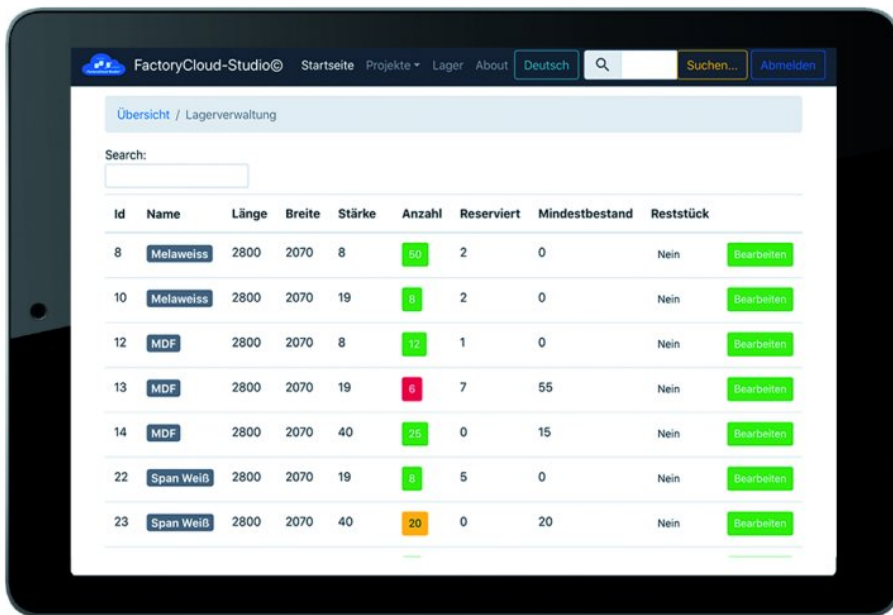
FactoryCloud-Studio© Startseite Projekte Lager About Deutsch Suchen... Abmelden

Übersicht / Lagerverwaltung

Search:

| Id | Name | Länge | Breite | Stärke | Anzahl | Reserviert | Mindestbestand | Reststück | |
|---|---|---|---|---|---|---|---|---|---|
| 8 | Melaweiss | 2800 | 2070 | 8 | 50 | 2 | 0 | Nein | Bearbeiten |
| 10 | Melaweiss | 2800 | 2070 | 19 | 8 | 2 | 0 | Nein | Bearbeiten |
| 12 | MDF | 2800 | 2070 | 8 | 12 | 1 | 0 | Nein | Bearbeiten |
| 13 | MDF | 2800 | 2070 | 19 | 6 | 7 | 55 | Nein | Bearbeiten |
| 14 | MDF | 2800 | 2070 | 40 | 25 | 0 | 15 | Nein | Bearbeiten |
| 22 | Span Weiß | 2800 | 2070 | 19 | 8 | 5 | 0 | Nein | Bearbeiten |
| 23 | Span Weiß | 2800 | 2070 | 40 | 20 | 0 | 20 | Nein | Bearbeiten |